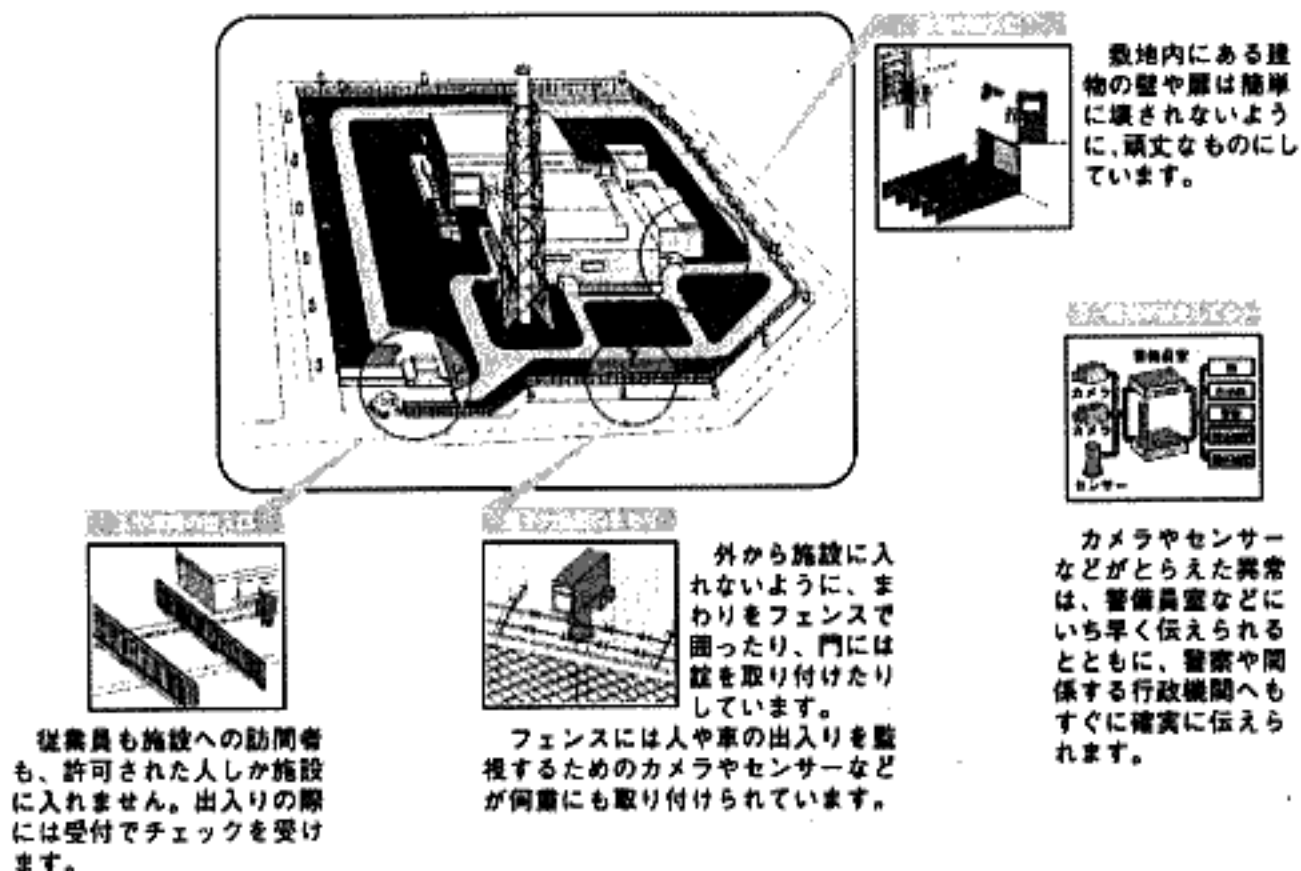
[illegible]

敷地内にある建物の壁や扉は簡単に壊されないように、頑丈なものにしています。

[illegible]

警備員室

カメラ

カメラ

センサー

カメラやセンサーなどがとらえた異常は、警備員室などにいち早く伝えられるとともに、警察や関係する行政機関へもすぐに確実に伝えられます。

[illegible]

従業員も施設への訪問者も、許可された人しか施設に入れません。出入りの際には受付でチェックを受けます。

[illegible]

外から施設に入れないように、まわりをフェンスで囲ったり、門には錠を取り付けたりしています。

フェンスには人や車の出入りを監視するためのカメラやセンサーなどが何重にも取り付けられています。